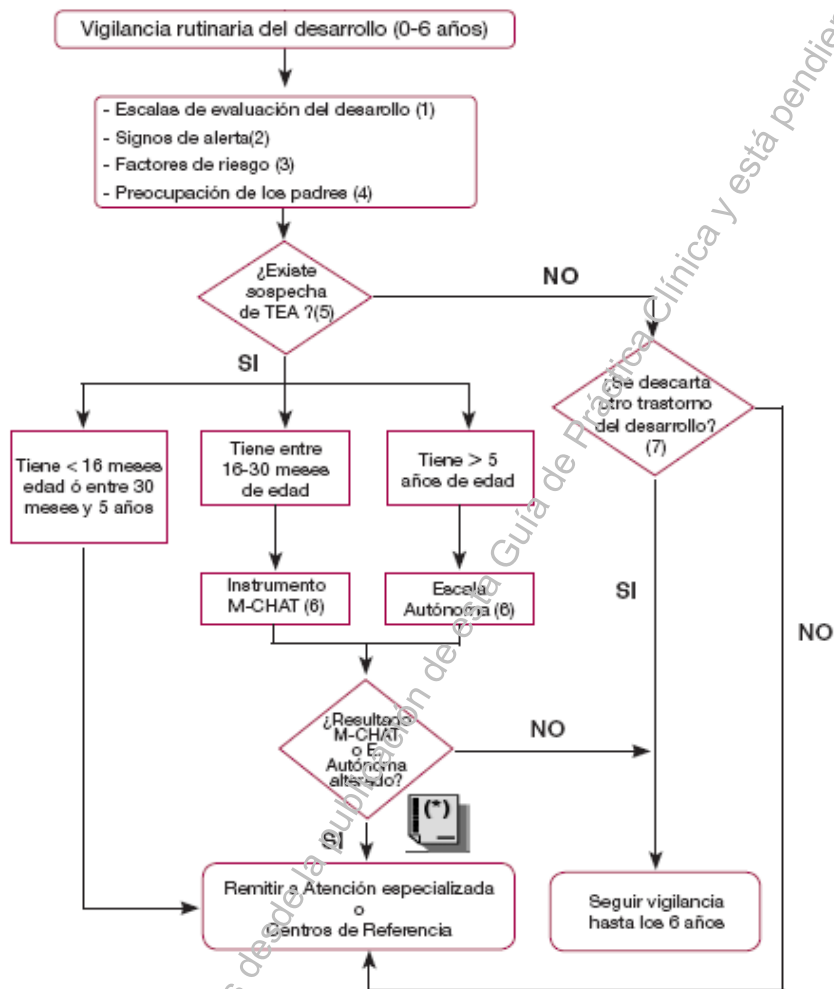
Vigilancia rutinaria del desarrollo (0-6 años)

- Escalas de evaluación del desarollo (1)
- Signos de alerta(2)
- Factores de riesgo (3)
- Preocupación de los padres (4)

¿Existe sospecha de TEA ?(5)

NO

SI

¿Se descarta otro trastorno del desarrollo? (7)

Tiene < 16 meses edad ó entre 30 meses y 5 años

Tiene entre 16-30 meses de edad

Tiene > 5 años de edad

Instrumento M-CHAT (6)

Escala Autónoma (6)

SI

NO

¿Resultado M-CHAT o E. Autónoma alterado?

NO

(*)

SI

Remitir a Atención especializada o Centros de Referencia

Seguir vigilancia hasta los 6 años

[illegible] desde la publicación de esta Guía de Práctica Clínica y está pendie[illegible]